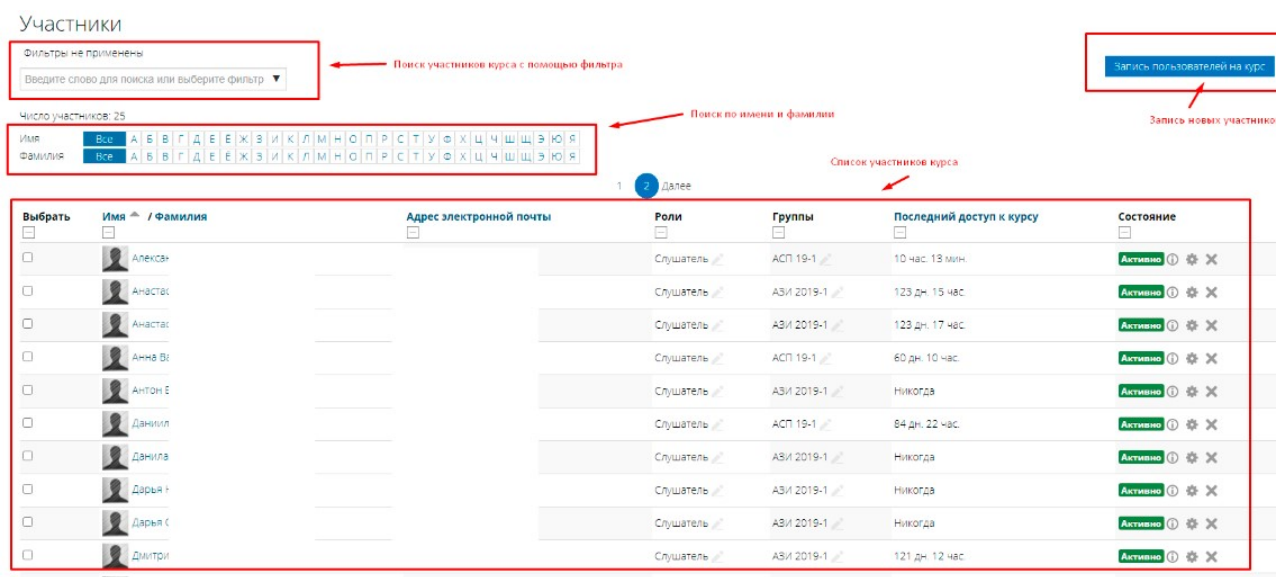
Участники

Фильтры не применены

Введите слово для поиска или выберите фильтр ▼

Поиск участников курса с помощью фильтра

Запись пользователей на курс

Запись новых участнико

Число участников: 25

Поиск по имени и фамилии

| Имя | Все | А | Б | В | Г | Д | Е | Ё | Ж | З | И | К | Л | М | Н | О | П | Р | С | Т | У | Ф | Х | Ц | Ч | Ш | Щ | Э | Ю | Я |
|---|---|---|---|---|---|---|---|---|---|---|---|---|---|---|---|---|---|---|---|---|---|---|---|---|---|---|---|---|---|---|
| Фамилия | Все | А | Б | В | Г | Д | Е | Ё | Ж | З | И | К | Л | М | Н | О | П | Р | С | Т | У | Ф | Х | Ц | Ч | Ш | Щ | Э | Ю | Я |

Список участников курса

1 2 Далее

| Выбрать | Имя / Фамилия | Адрес электронной почты | Роли | Группы | Последний доступ к курсу | Состояние |
|---|---|---|---|---|---|---|
| | Алексан | | Слушатель | АСП 19-1 | 10 час. 13 мин. | Активно |
| | Анастас | | Слушатель | АЗИ 2019-1 | 123 дн. 15 час. | Активно |
| | Анастас | | Слушатель | АЗИ 2019-1 | 123 дн. 17 час. | Активно |
| | Анна Ва | | Слушатель | АСП 19-1 | 60 дн. 10 час. | Активно |
| | Антон Е | | Слушатель | АЗИ 2019-1 | Никогда | Активно |
| | Даниил | | Слушатель | АСП 19-1 | 84 дн. 22 час. | Активно |
| | Данила | | Слушатель | АЗИ 2019-1 | Никогда | Активно |
| | Дарья К | | Слушатель | АЗИ 2019-1 | Никогда | Активно |
| | Дарья С | | Слушатель | АЗИ 2019-1 | Никогда | Активно |
| | Дмитри | | Слушатель | АЗИ 2019-1 | 121 дн. 12 час. | Активно |